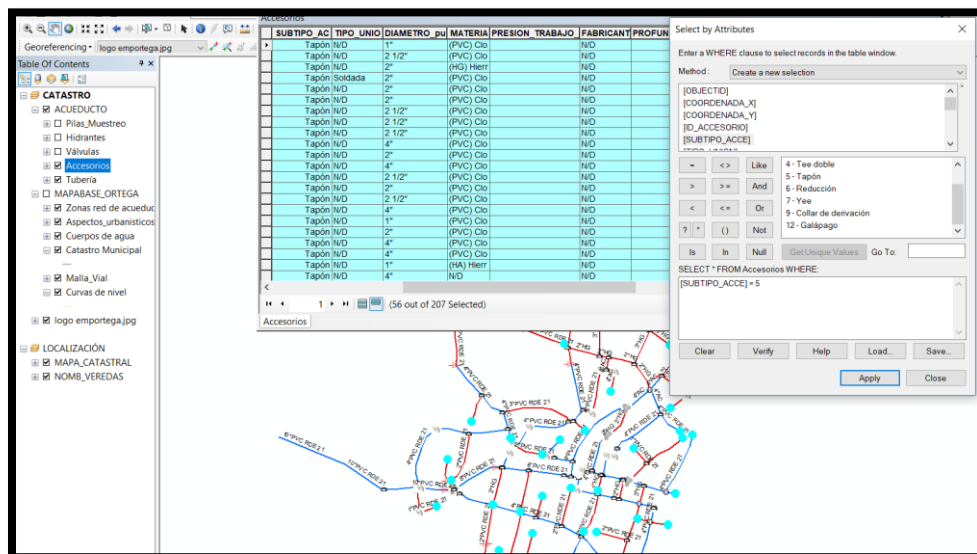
Georeferencing ▾ logo emportega.jpg

Table Of Contents

CATASTRO
ACUEDUCTO
Pilas_Muestreo
Hidrantes
Válvulas
Accesorios
Tubería
MAPABASE_ORTEGA
Zonas red de acueduc
Aspectos_urbanisticos
Cuerpos de agua
Catastro Municipal
Malla_Vial
Curvas de nivel
logo emportega.jpg
LOCALIZACIÓN
MAPA_CATASTRAL
NOMB_VEREDAS

Accesorios

| SUBTIPO_AC | TIPO_UNIO | DIAMETRO_pu | MATERIA | PRESION_TRABAJO | FABRICANT | PROFUN |
|---|---|---|---|---|---|---|
| Tapón | N/D | 1" | (PVC) Clo | | N/D | |
| Tapón | N/D | 2 1/2" | (PVC) Clo | | N/D | |
| Tapón | N/D | 2" | (HG) Hierr | | N/D | |
| Tapón | Soldada | 2" | (PVC) Clo | | N/D | |
| Tapón | N/D | 2" | (PVC) Clo | | N/D | |
| Tapón | N/D | 2" | (PVC) Clo | | N/D | |
| Tapón | N/D | 2 1/2" | (PVC) Clo | | N/D | |
| Tapón | N/D | 2 1/2" | (PVC) Clo | | N/D | |
| Tapón | N/D | 2 1/2" | (PVC) Clo | | N/D | |
| Tapón | N/D | 4" | (PVC) Clo | | N/D | |
| Tapón | N/D | 2" | (PVC) Clo | | N/D | |
| Tapón | N/D | 4" | (PVC) Clo | | N/D | |
| Tapón | N/D | 2 1/2" | (PVC) Clo | | N/D | |
| Tapón | N/D | 2" | (PVC) Clo | | N/D | |
| Tapón | N/D | 2 1/2" | (PVC) Clo | | N/D | |
| Tapón | N/D | 4" | (PVC) Clo | | N/D | |
| Tapón | N/D | 1" | (PVC) Clo | | N/D | |
| Tapón | N/D | 2" | (PVC) Clo | | N/D | |
| Tapón | N/D | 4" | (PVC) Clo | | N/D | |
| Tapón | N/D | 4" | (PVC) Clo | | N/D | |
| Tapón | N/D | 1" | (HA) Hierr | | N/D | |
| Tapón | N/D | 4" | N/D | | N/D | |

1 (56 out of 207 Selected)
Accesorios

Select by Attributes
Enter a WHERE clause to select records in the table window.
Method: Create a new selection
[OBJECTID]
[COORDENADA_X]
[COORDENADA_Y]
[ID_ACCESORIO]
[SUBTIPO_ACCE]
= <> Like
> >= And
< <= Or
? * () Not
Is In Null
4 - Tee doble
5 - Tapón
6 - Reducción
7 - Yee
9 - Collar de derivación
12 - Galápago
Get Unique Values Go To:
SELECT * FROM Accesorios WHERE:
[SUBTIPO_ACCE] = 5
Clear Verify Help Load... Save...
Apply Close

6"PVC RDE 21
10"PVC RDE 21
3"PVC RDE 21
4"PVC RDE 21
2"HG